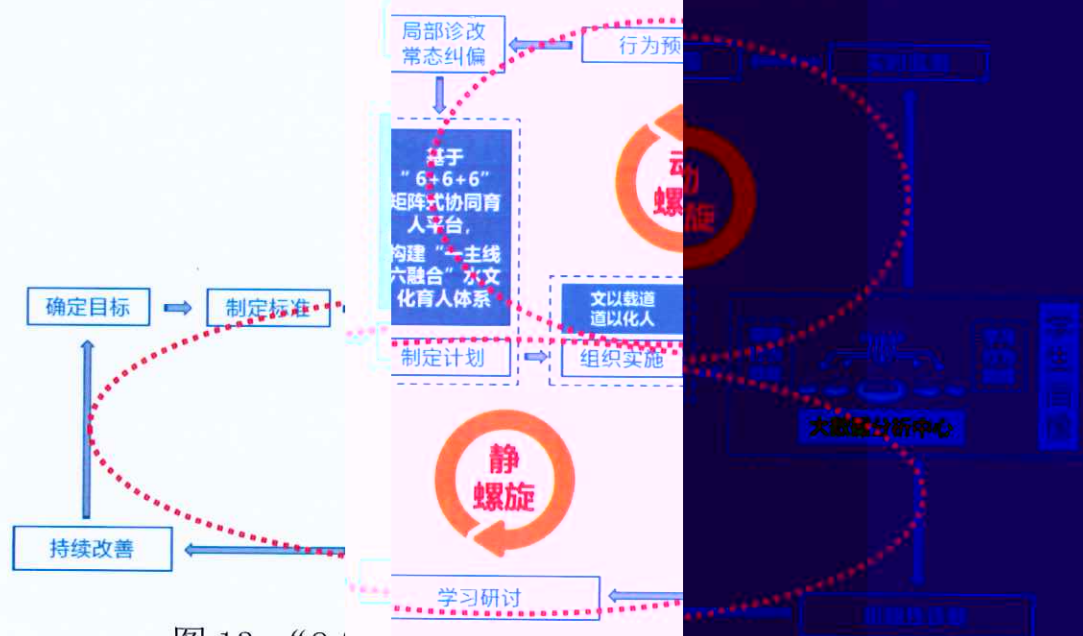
局部诊改
常态纠偏

行为预

基于“6+6+6”矩阵式协同育人平台，构建“一主线六融合”大文化育人体系

动
螺旋

确定目标

制定标准

文以载道
道以化人

制定计划

组织实施

大数据分析中心

学生自

静
螺旋

持续改善

学习研讨

图 12 “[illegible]